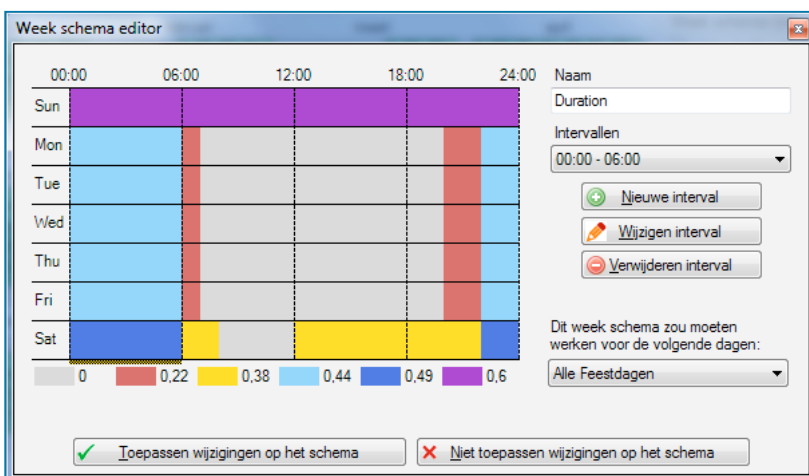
Week schema editor

| | 00:00 | 06:00 | 12:00 | 18:00 | 24:00 |
|---|---|---|---|---|---|
| Sun | | | | | |
| Mon | | | | | |
| Tue | | | | | |
| Wed | | | | | |
| Thu | | | | | |
| Fri | | | | | |
| Sat | | | | | |

0 0,22 0,38 0,44 0,49 0,6

Naam
Duration
Intervallen
00:00 - 06:00
Nieuwe interval
Wijzigen interval
Verwijderen interval

Dit week schema zou moeten werken voor de volgende dagen:
Alle Feestdagen

Toepassen wijzigingen op het schema
Niet toepassen wijzigingen op het schema